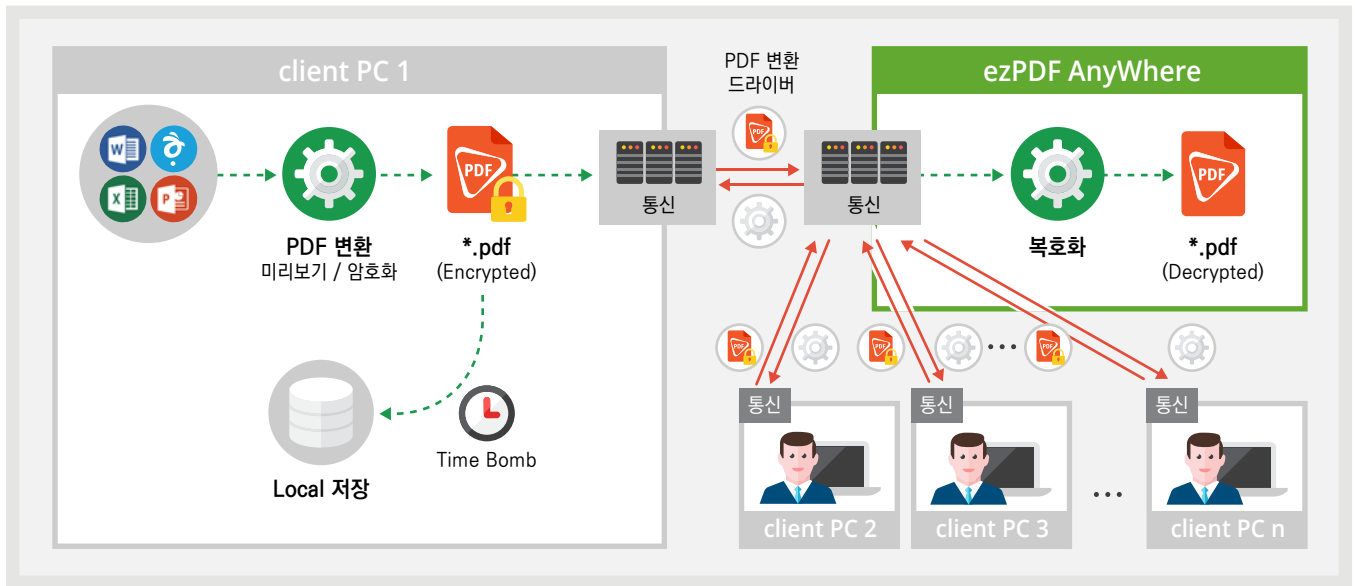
client PC 1

PDF 변환
미리보기 / 암호화

PDF

*.pdf
(Encrypted)

통신

PDF 변환
드라이버

PDF

통신

ezPDF AnyWhere

복호화

PDF

*.pdf
(Decrypted)

Time Bomb

Local 저장

PDF

PDF

PDF

통신

client PC 2

통신

client PC 3

통신

client PC n